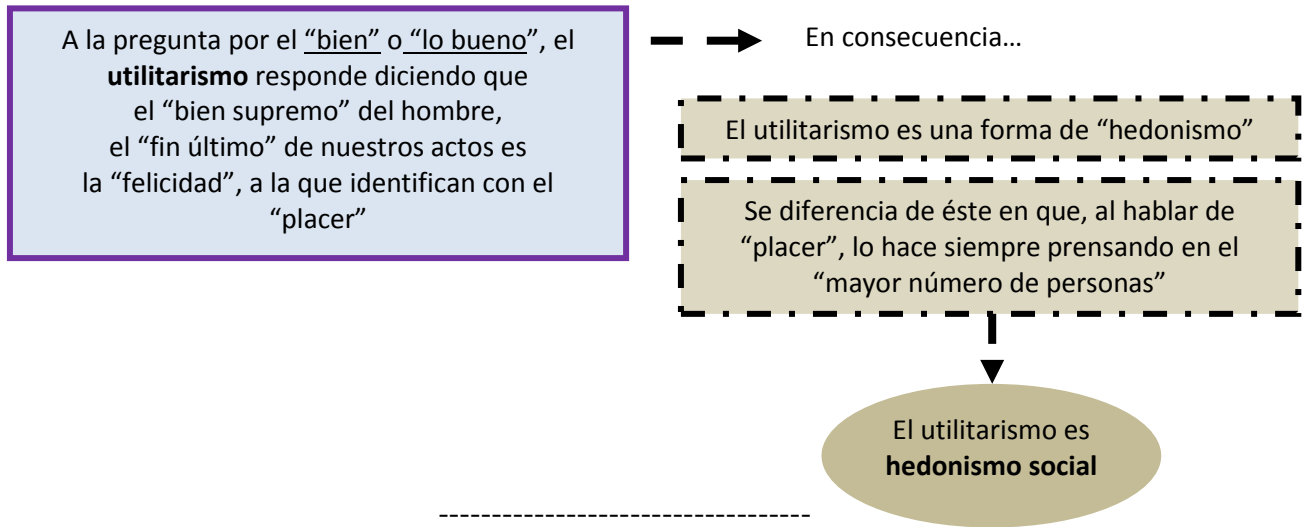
A la pregunta por el “bien” o “lo bueno”, el **utilitarismo** responde diciendo que el “bien supremo” del hombre, el “fin último” de nuestros actos es la “felicidad”, a la que identifican con el “placer”

En consecuencia…

El utilitarismo es una forma de “hedonismo”

Se diferencia de éste en que, al hablar de “placer”, lo hace siempre prensando en el “mayor número de personas”

El utilitarismo es **hedonismo social**

-----------------------------------